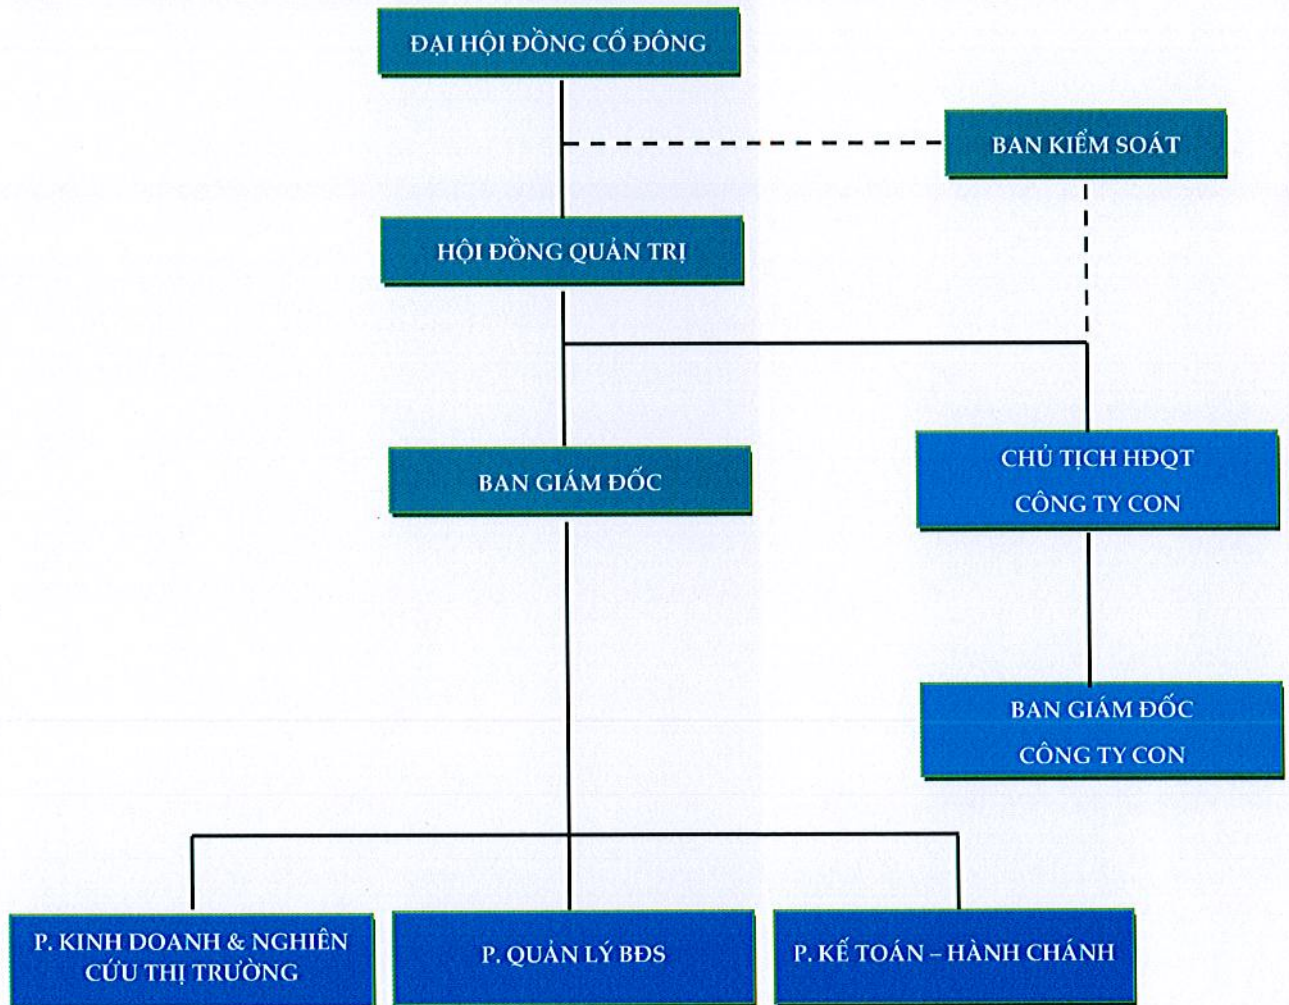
ĐẠI HỘI ĐỒNG CỔ ĐÔNG

BAN KIỂM SOÁT

HỘI ĐỒNG QUẢN TRỊ

BAN GIÁM ĐỐC

CHỦ TỊCH HĐQT
CÔNG TY CON

BAN GIÁM ĐỐC
CÔNG TY CON

P. KINH DOANH & NGHIÊN CỨU THỊ TRƯỜNG

P. QUẢN LÝ BĐS

P. KẾ TOÁN – HÀNH CHÁNH